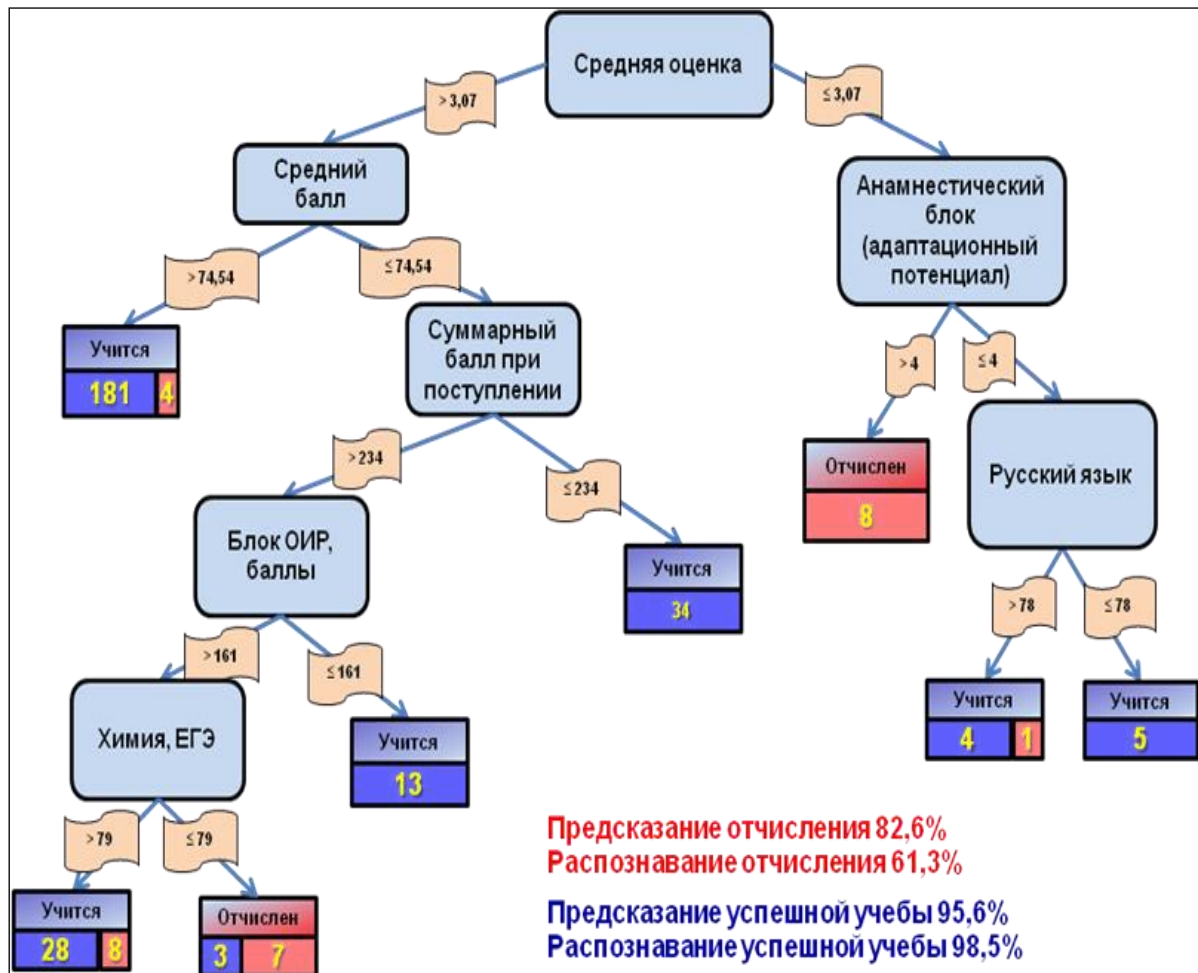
Средняя оценка

> 3,07

≤ 3,07

Средний балл

Анамнестический блок (адаптационный потенциал)

> 74,54

≤ 74,54

Учится

181 4

Суммарный балл при поступлении

> 4

≤ 4

> 234

≤ 234

Отчислен

8

Русский язык

Блок ОИР, баллы

Учится

34

> 78

≤ 78

> 161

≤ 161

Химия, ЕГЭ

Учится

13

Учится

4 1

Учится

5

> 79

≤ 79

Учится

28 8

Отчислен

3 7

Предсказание отчисления 82,6%
Распознавание отчисления 61,3%

Предсказание успешной учебы 95,6%
Распознавание успешной учебы 98,5%